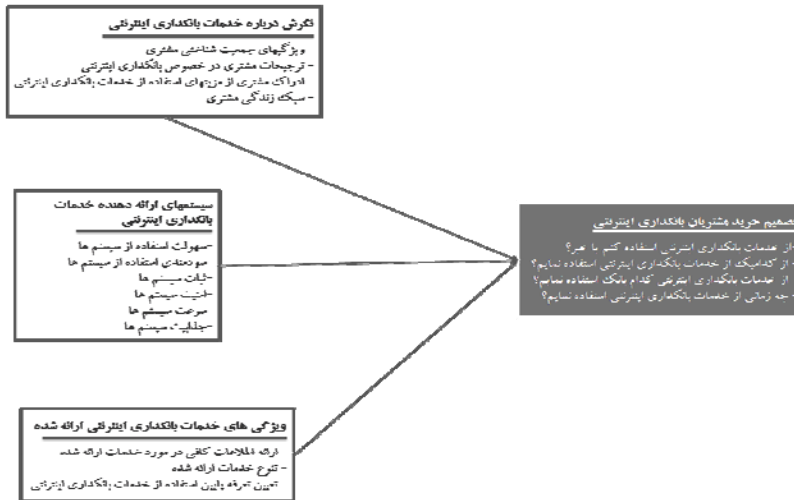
نگرش درباره خدمات بانکداری اینترنتی

ویژگیهای جمعیت شناختی مشتری
- ترجیحات مشتری در خصوص بانکداری اینترنتی
ادراک مشتری از مزیتهای استفاده از خدمات بانکداری اینترنتی
- سبک زندگی مشتری

سیستمهای ارائه دهنده خدمات بانکداری اینترنتی

-سهولت استفاده از سیستم ها
سودمندی استفاده از سیستم ها
-ثبات سیستم ها
-امنیت سیستم ها
سرعت سیستم ها
-جذابیت سیستم ها

ویژگی های خدمات بانکداری اینترنتی ارائه شده

ارائه اطلاعات کافی در مورد خدمات ارائه شده
- تنوع خدمات ارائه شده
تعیین تعرفه پایین استفاده از خدمات بانکداری اینترنتی

تصمیم خرید مشتریان بانکداری اینترنتی

از خدمات بانکداری اینترنتی استفاده کنم یا خیر؟
از کدامیک از خدمات بانکداری اینترنتی استفاده نمایم؟
از خدمات بانکداری اینترنتی کدام بانک استفاده نمایم؟
چه زمانی از خدمات بانکداری اینترنتی استفاده نمایم؟